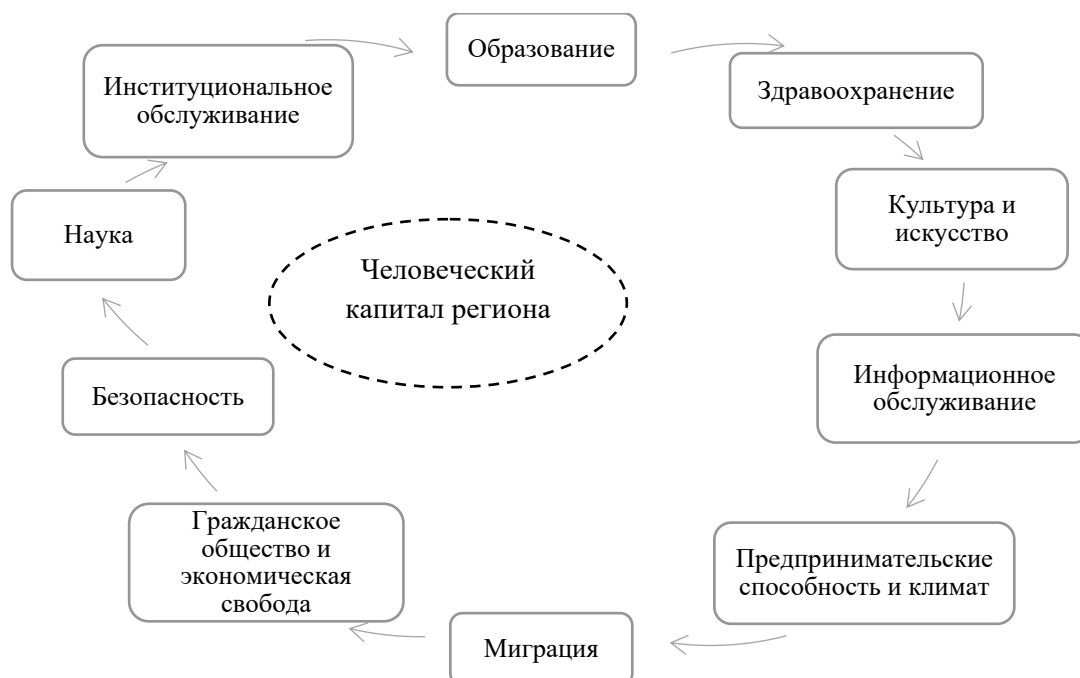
Образование

Здравоохранение

Культура и искусство

Информационное обслуживание

Предпринимательские способность и климат

Миграция

Гражданское общество и экономическая свобода

Безопасность

Наука

Институциональное обслуживание

Человеческий капитал региона